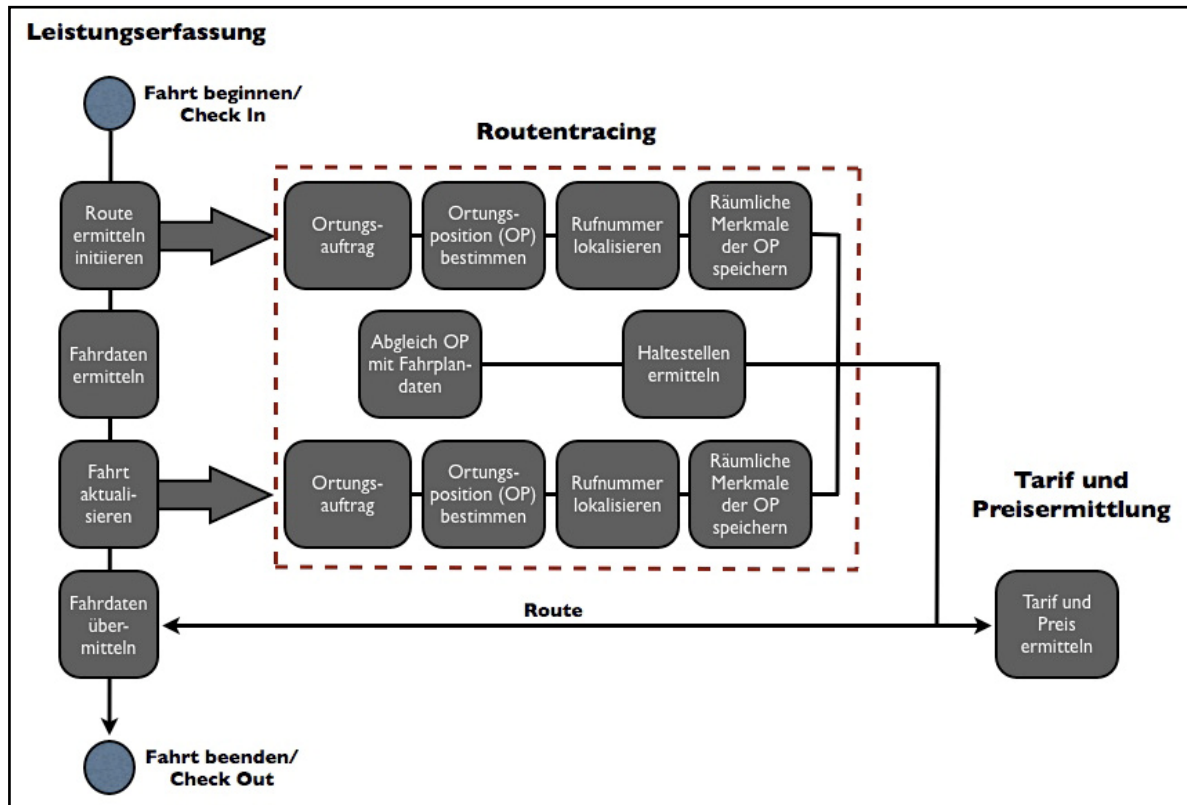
Leistungserfassung

Fahrt beginnen/ Check In

Routentracing

Route ermitteln initiieren

Ortungsauftrag

Ortungsposition (OP) bestimmen

Rufnummer lokalisieren

Räumliche Merkmale der OP speichern

Fahrdaten ermitteln

Abgleich OP mit Fahrplandaten

Haltestellen ermitteln

Fahrt aktualisieren

Ortungsauftrag

Ortungsposition (OP) bestimmen

Rufnummer lokalisieren

Räumliche Merkmale der OP speichern

Tarif und Preisermittlung

Fahrdaten übermitteln

Route

Tarif und Preis ermitteln

Fahrt beenden/ Check Out